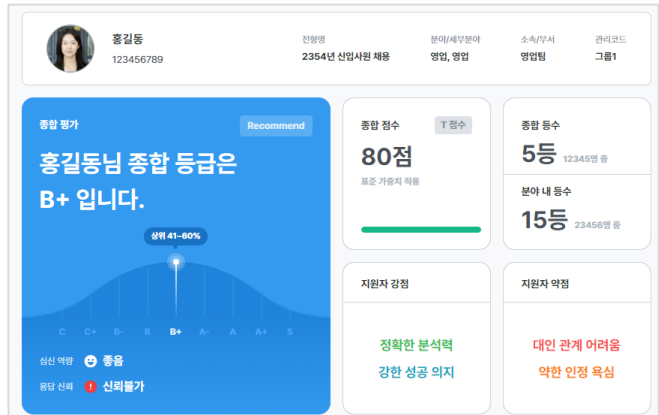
홍길동
123456789

전형명
2354년 신입사원 채용

분야/세부분야
영업, 영업

소속/부서
영업팀

관리코드
그룹1

종합 평가

Recommend

홍길동님 종합 등급은 B+ 입니다.

상위 41~60%

C C+ B- B B+ A- A A+ S

심신 역량 좋음

응답 신뢰 신뢰불가

종합 점수

T 점수

80점

표준 가중치 적용

종합 등수

5등 12345명 중

분야 내 등수

15등 23456명 중

지원자 강점

정확한 분석력

강한 성공 의지

지원자 약점

대인 관계 어려움

약한 인정 욕심